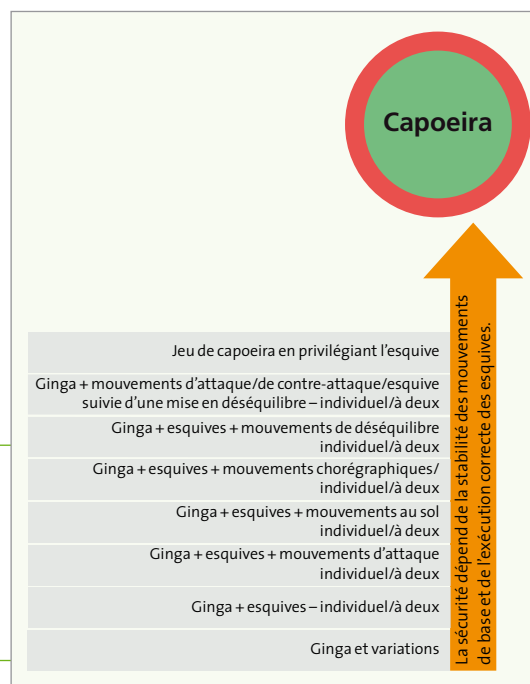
Capoeira

Jeu de capoeira en privilégiant l'esquive

Ginga + mouvements d'attaque/de contre-attaque/esquive suivie d'une mise en déséquilibre – individuel/à deux

Ginga + esquives + mouvements de déséquilibre individuel/à deux

Ginga + esquives + mouvements chorégraphiques/ individuel/à deux

Ginga + esquives + mouvements au sol individuel/à deux

Ginga + esquives + mouvements d'attaque individuel/à deux

Ginga + esquives – individuel/à deux

Ginga et variations

La sécurité dépend de la stabilité des mouvements de base et de l'exécution correcte des esquives.